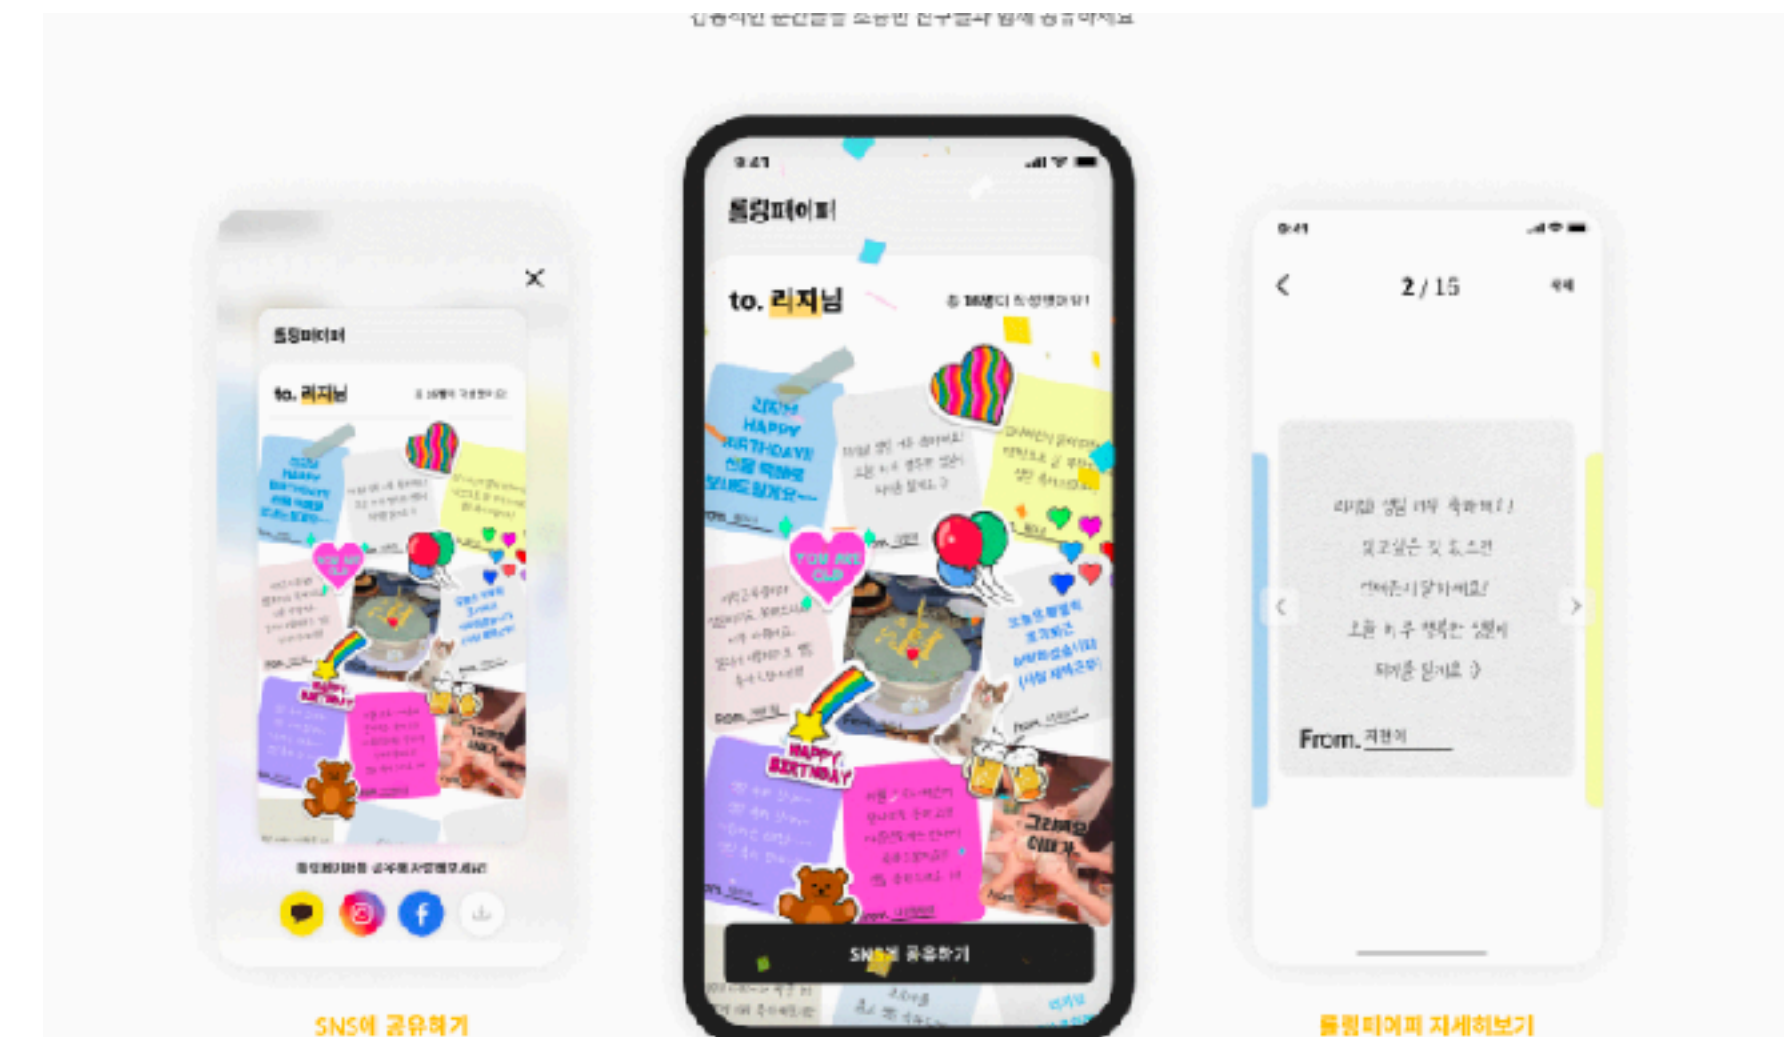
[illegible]

롤링페이퍼

to. 리지님

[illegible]

HAPPY BIRTHDAY

YOU ARE CUTE

HAPPY BIRTHDAY

SNS에 공유하기

9:41

롤링페이퍼

to. 리지님

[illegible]

리지님 HAPPY BIRTHDAY!

YOU ARE CUTE

HAPPY BIRTHDAY

그리워요 이때가

SNS에 공유하기

9:41

2 / 15

리지님 생일 너무 축하해!!

From. 지현

SNS에 공유하기

롤링페이퍼 자세히보기